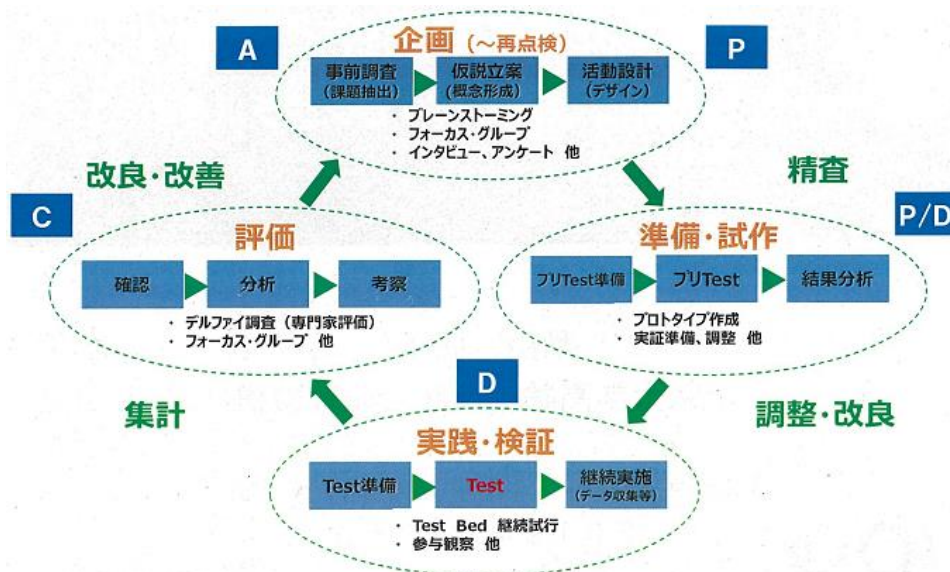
A

企画（～再点検）

P

事前調査（課題抽出）

仮説立案（概念形成）

活動設計（デザイン）

・ブレーンストーミング
・フォーカス・グループ
・インタビュー、アンケート 他

改良・改善

精査

C

評価

P/D

準備・試作

確認

分析

考察

フリTest準備

フリTest

結果分析

・デルファイ調査（専門家評価）
・フォーカス・グループ 他

・プロトタイプ作成
・実証準備、調整 他

D

集計

調整・改良

実践・検証

Test準備

Test

継続実施（データ収集等）

・Test Bed 継続試行
・参与観察 他